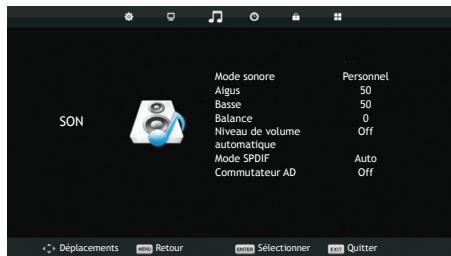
SON

| | |
|---|---|
| Mode sonore | Personnel |
| Aigus | 50 |
| Basse | 50 |
| Balance | 0 |
| Niveau de volume automatique | Off |
| Mode SPDIF | Auto |
| Commutateur AD | Off |

Déplacements MENU Retour ENTER Sélectionner EXIT Quitter